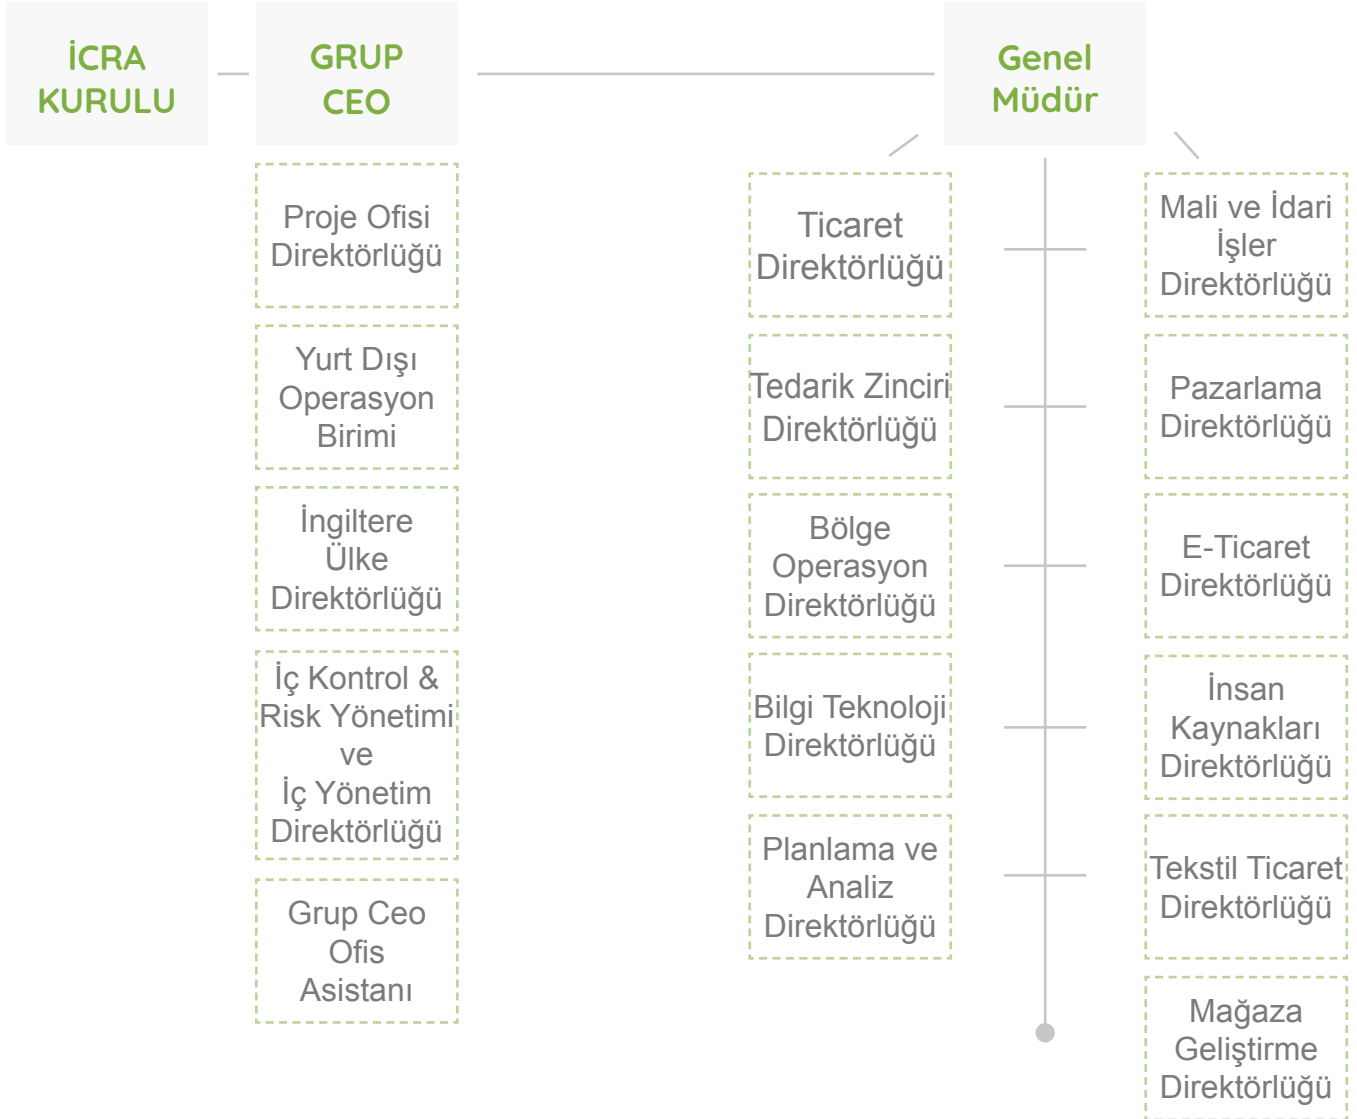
İCRA KURULU

GRUP CEO

Genel Müdür

Proje Ofisi Direktörlüğü

Yurt Dışı Operasyon Birimi

İngiltere Ülke Direktörlüğü

İç Kontrol & Risk Yönetimi ve İç Yönetim Direktörlüğü

Grup Ceo Ofis Asistanı

Ticaret Direktörlüğü

Tedarik Zinciri Direktörlüğü

Bölge Operasyon Direktörlüğü

Bilgi Teknoloji Direktörlüğü

Planlama ve Analiz Direktörlüğü

Mali ve İdari İşler Direktörlüğü

Pazarlama Direktörlüğü

E-Ticaret Direktörlüğü

İnsan Kaynakları Direktörlüğü

Tekstil Ticaret Direktörlüğü

Mağaza Geliştirme Direktörlüğü